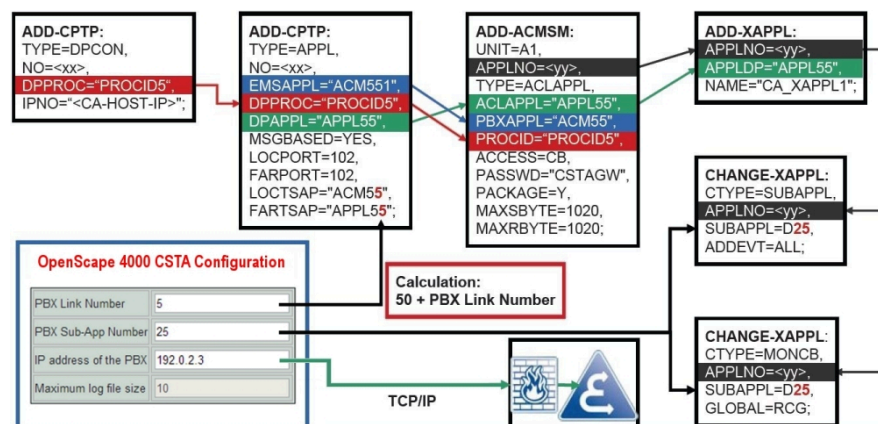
ADD-CPTP:
TYPE=DPCON,
NO=<xx>,
DPPROC="PROCID5",
IPNO="<CA-HOST-IP>";

ADD-CPTP:
TYPE=APPL,
NO=<xx>,
EMSAPPL="ACM551",
DPPROC="PROCID5",
DPAPPL="APPL55",
MSGBASED=YES,
LOCPORT=102,
FARPORT=102,
LOCTSAP="ACM55",
FARTSAP="APPL55";

ADD-ACMSM:
UNIT=A1,
APPLNO=<yy>,
TYPE=ACLAPPL,
ACLAPPL="APPL55",
PBXAPPL="ACM55",
PROCID="PROCID5",
ACCESS=CB,
PASSWD="CSTAGW",
PACKAGE=Y,
MAXSBYTE=1020,
MAXRBYTE=1020;

ADD-XAPPL:
APPLNO=<yy>,
APPLDP="APPL55",
NAME="CA_XAPPL1";

CHANGE-XAPPL:
CTYPE=SUBAPPL,
APPLNO=<yy>,
SUBAPPL=D25,
ADDEVT=ALL;

CHANGE-XAPPL:
CTYPE=MONCB,
APPLNO=<yy>,
SUBAPPL=D25,
GLOBAL=RCG;

OpenScape 4000 CSTA Configuration

| PBX Link Number | 5 |
|---|---|
| PBX Sub-App Number | 25 |
| IP address of the PBX | 192.0.2.3 |
| Maximum log file size | 10 |

Calculation:
50 + PBX Link Number

TCP/IP